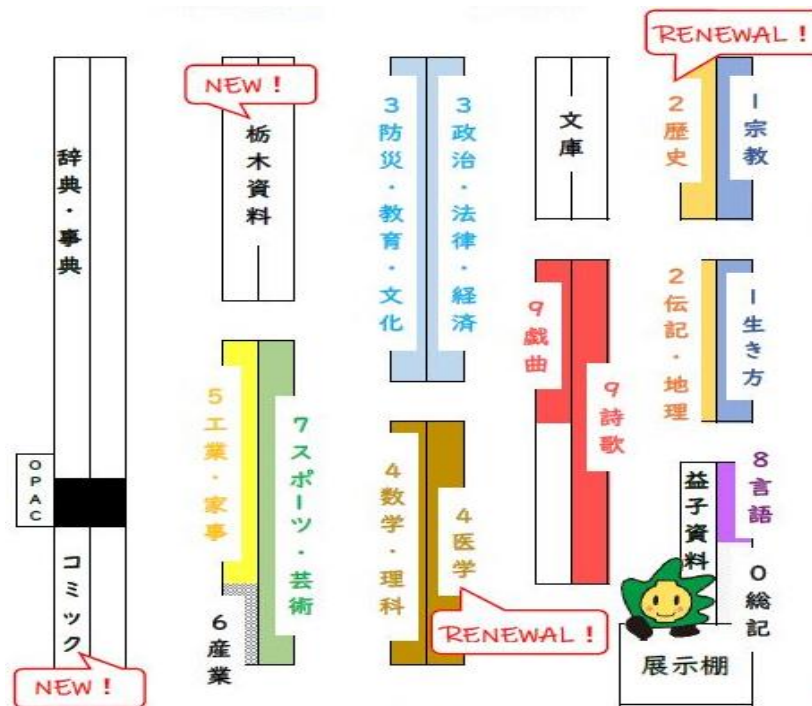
RENEWAL！

NEW！

辞典・事典

OPAC

コミック

NEW！

栃木資料

5 工業・家事

7 スポーツ・芸術

6 産業

3 防災・教育・文化

3 政治・法律・経済

4 数学・理科

4 医学

RENEWAL！

文庫

9 戯曲

9 詩歌

2 歴史

1 宗教

2 伝記・地理

1 生き方

8 言語

益子資料

0 総記

展示棚